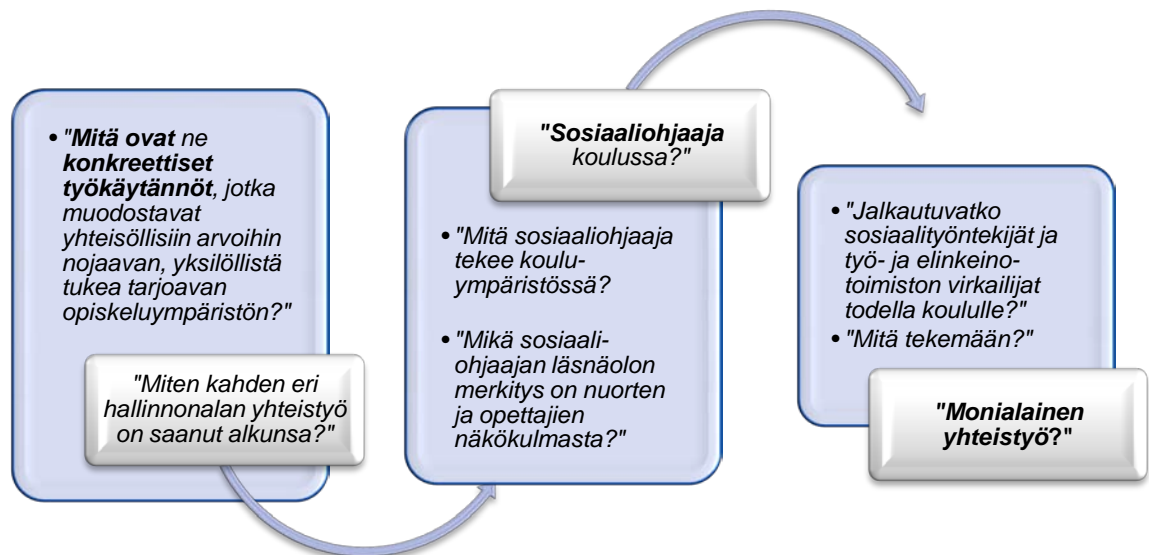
• "**Mitä ovat** ne **konkreettiset työkäytännöt**, jotka muodostavat yhteisöllisiin arvoihin nojaavan, yksilöllistä tukea tarjoavan opiskeluympäristön?"

"Miten kahden eri hallinnonalan yhteistyö on saanut alkunsa?"

"**Sosiaaliohjaaja** koulussa?"

• "Mitä sosiaaliohjaaja tekee kouluympäristössä?

• "Mikä sosiaaliohjaajan läsnäolon merkitys on nuorten ja opettajien näkökulmasta?"

• "Jalkautuvatko sosiaalityöntekijät ja työ- ja elinkeinotoimiston virkailijat todella koululle?"

• "Mitä tekemään?"

"**Monialainen yhteistyö?**"